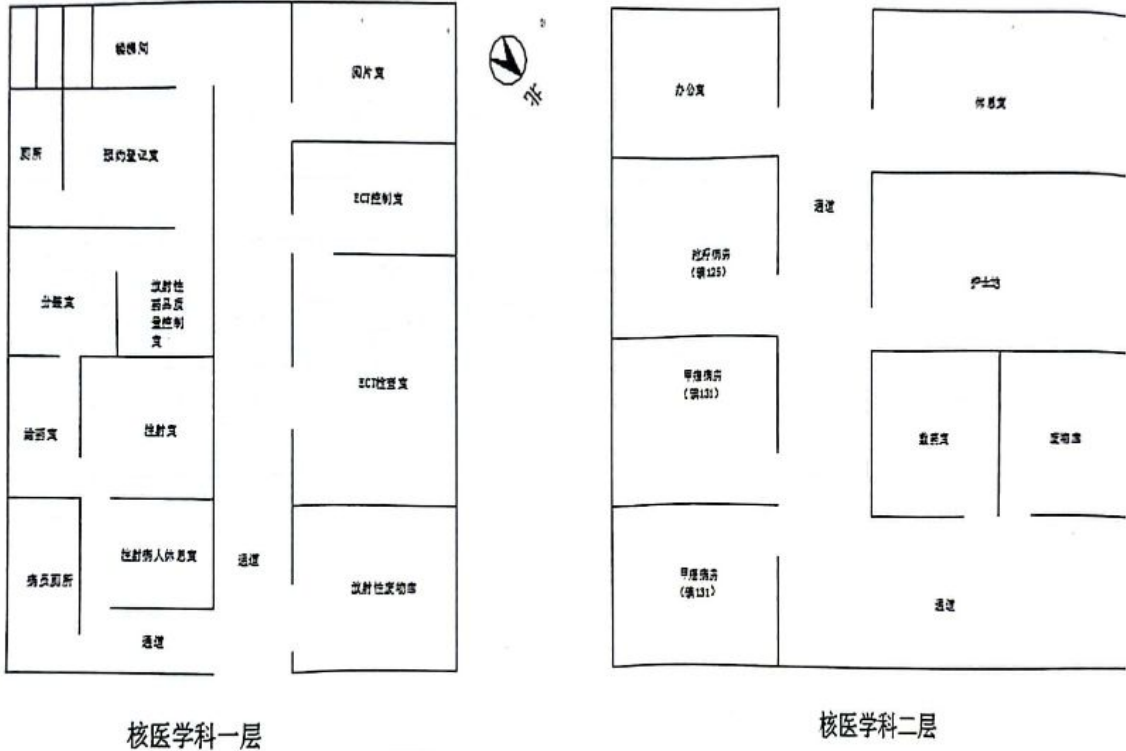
储源间

阅片室

厕所

服药登记室

ECT控制室

分装室

放射性药品质量控制室

ECT检查室

诊断室

注射室

病员厕所

注射病人休息室

通道

放射性废物库

通道

北

核医学科一层

办公室

休息室

通道

治疗病房（碘125）

护士站

甲癌病房（碘131）

衰变室

废物库

甲癌病房（碘131）

通道

核医学科二层